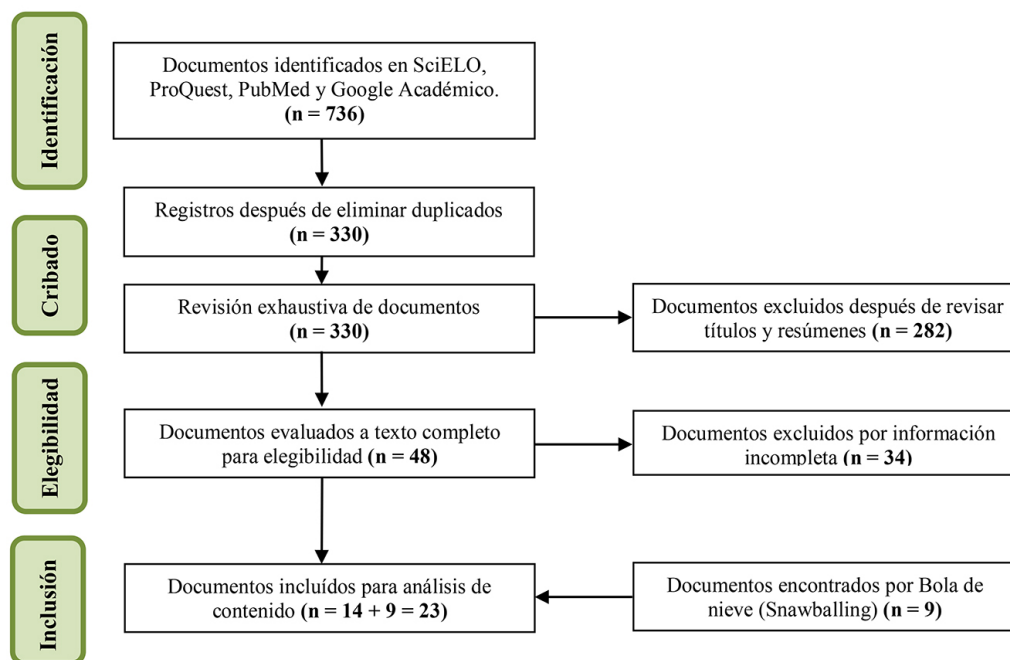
Identificación

Documentos identificados en SciELO, ProQuest, PubMed y Google Académico. **(n = 736)**

Cribado

Registros después de eliminar duplicados **(n = 330)**

Revisión exhaustiva de documentos **(n = 330)**

Documentos excluidos después de revisar títulos y resúmenes **(n = 282)**

Elegibilidad

Documentos evaluados a texto completo para elegibilidad **(n = 48)**

Documentos excluidos por información incompleta **(n = 34)**

Inclusión

Documentos incluídos para análisis de contenido **(n = 14 + 9 = 23)**

Documentos encontrados por Bola de nieve (Snawballing) **(n = 9)**